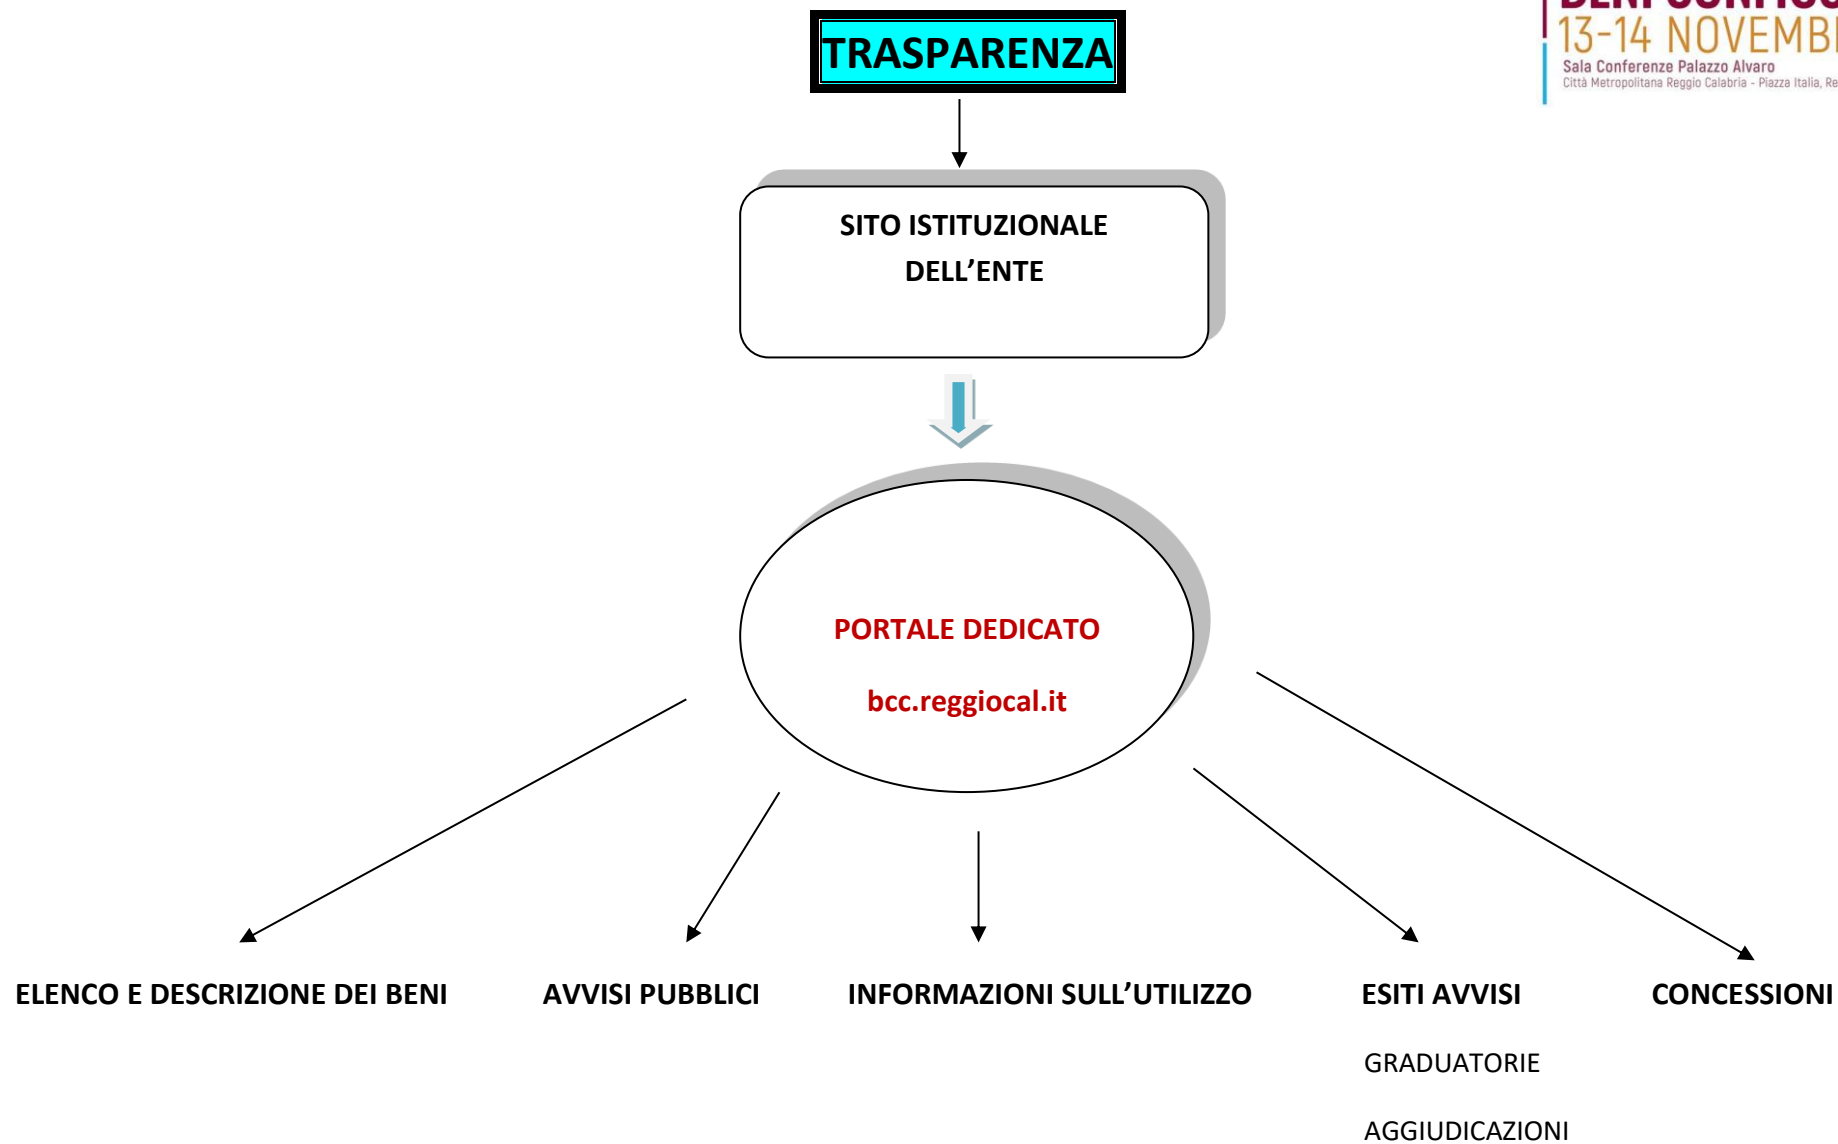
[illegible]
13-14 NOVEMB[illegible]
Sala Conferenze Palazzo Alvaro
Città Metropolitana Reggio Calabria - Piazza Italia, Re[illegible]

TRASPARENZA

SITO ISTITUZIONALE DELL’ENTE

PORTALE DEDICATO

bcc.reggiocal.it

ELENCO E DESCRIZIONE DEI BENI

AVVISI PUBBLICI

INFORMAZIONI SULL’UTILIZZO

ESITI AVVISI

GRADUATORIE

AGGIUDICAZIONI

CONCESSIONI